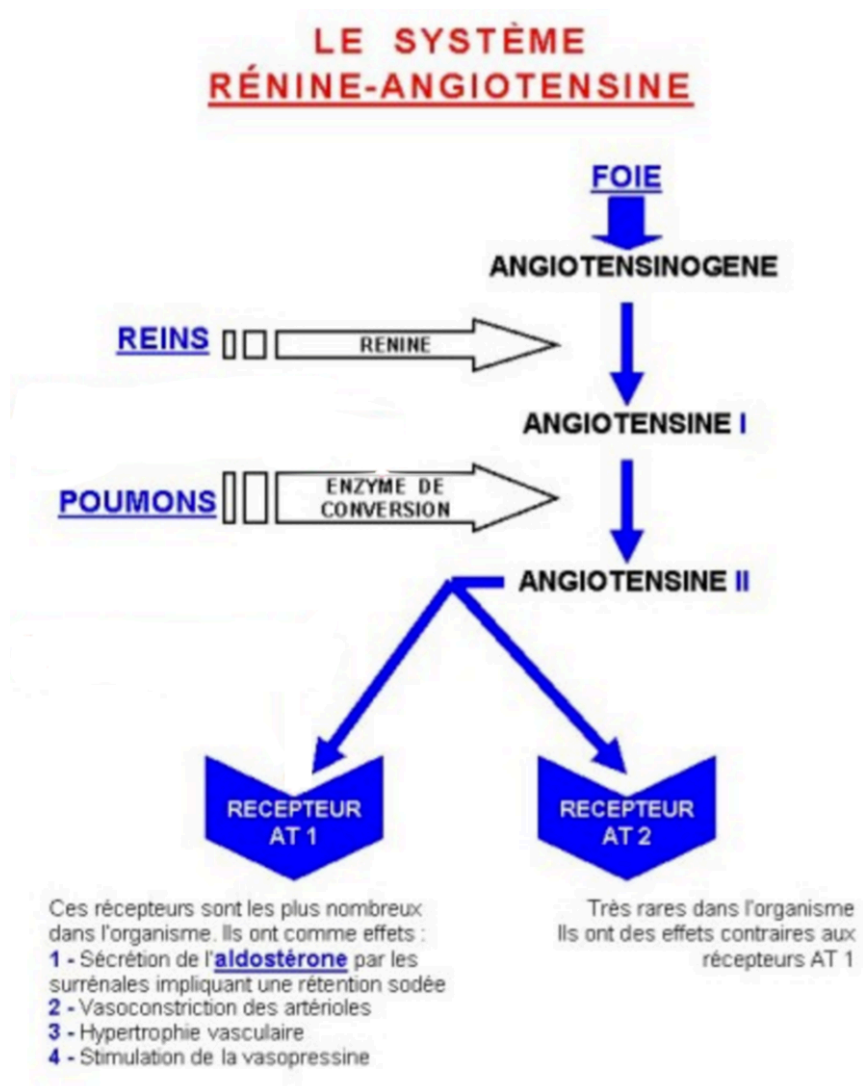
LE SYSTÈME
RÉNINE-ANGIOTENSINE

FOIE

ANGIOTENSINOGENE

REINS

RENINE

ANGIOTENSINE I

POUMONS

ENZYME DE CONVERSION

ANGIOTENSINE II

RECEPTEUR AT 1

RECEPTEUR AT 2

Ces récepteurs sont les plus nombreux dans l'organisme. Ils ont comme effets :
1 - Sécrétion de l'aldostérone par les surrénales impliquant une rétention sodée
2 - Vasoconstriction des artérioles
3 - Hypertrophie vasculaire
4 - Stimulation de la vasopressine

Très rares dans l'organisme
Ils ont des effets contraires aux récepteurs AT 1